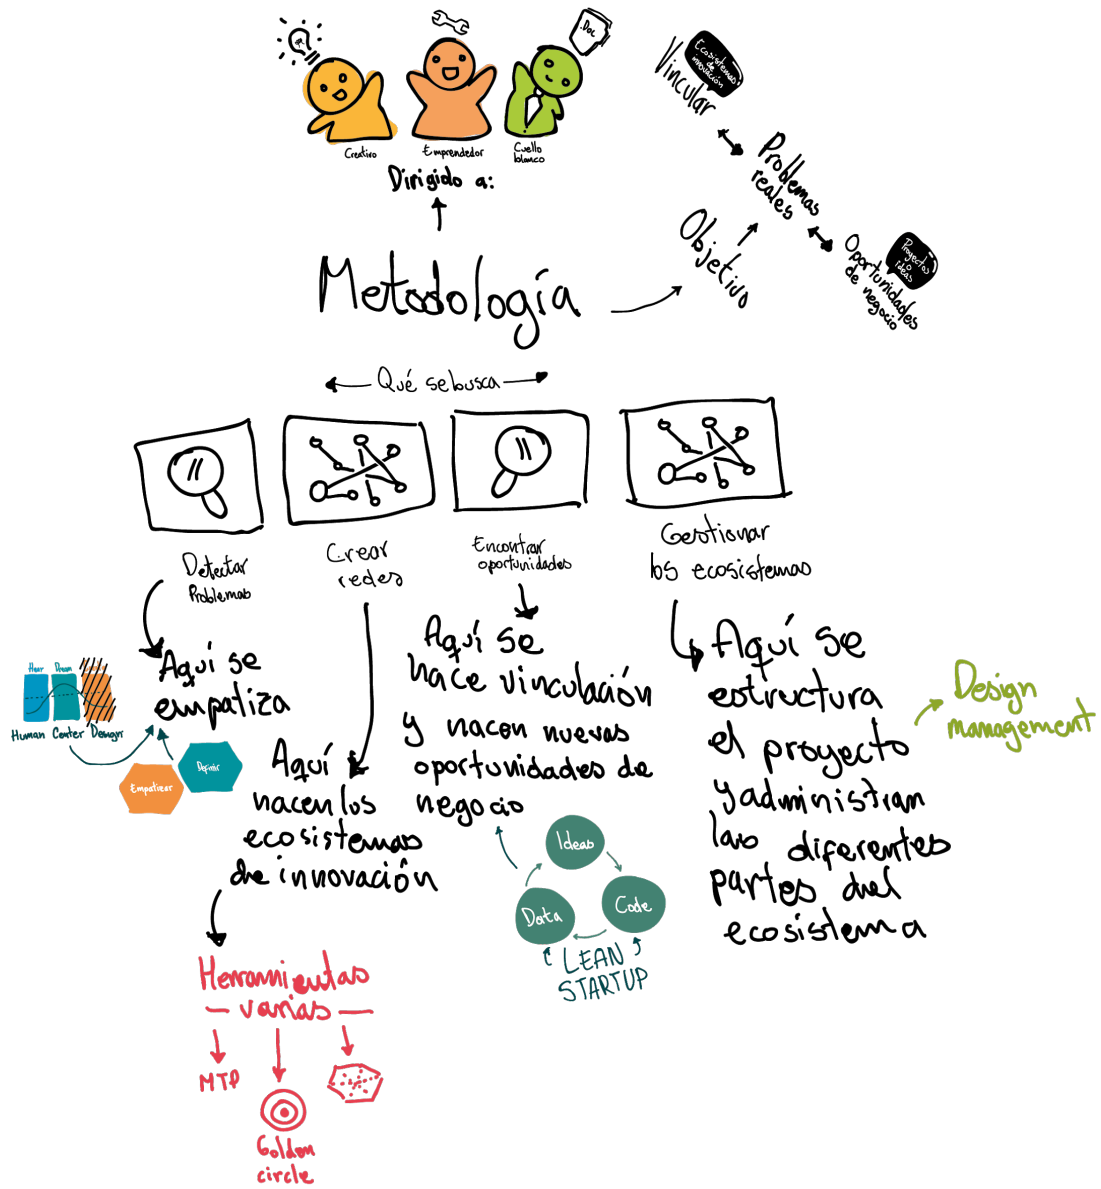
Doc

Creativo Emprendedor Cuello blanco

Dirigido a:

Metodología

Vincular

Ecosistemas de innovación

Problemas reales

Objetivo

Oportunidades de negocio

Proyectos e ideas

Qué se busca

Detectar Problemas

Crear redes

Encontrar oportunidades

Gestionar los ecosistemas

Aquí se empatiza

Hear Dream

Human Center Design

Empatizar Definir

Aquí nacen los ecosistemas de innovación

Aquí se hace vinculación y nacen nuevas oportunidades de negocio

Ideas Code Data

LEAN STARTUP

Aquí se estructura el proyecto y administran las diferentes partes del ecosistema

Design management

Herramientas varias

MTP

Golden circle